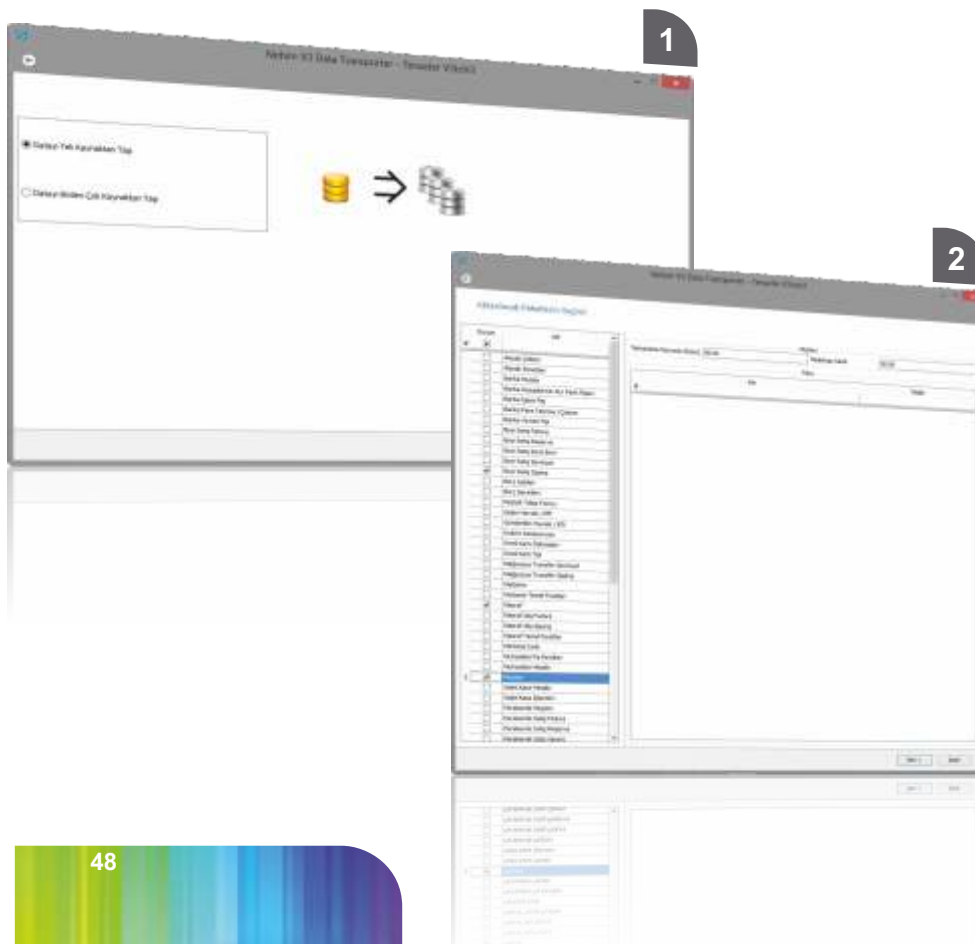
1

Netsis V3 Data Transporter - Transfer Sihirbazı

Datayı Tek Kaynaktan Taşı

Datayı Birden Çok Kaynaktan Taşı

2

Netsis V3 Data Transporter - Transfer Sihirbazı

Aktarılacak Tabloların Seçimi

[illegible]

48